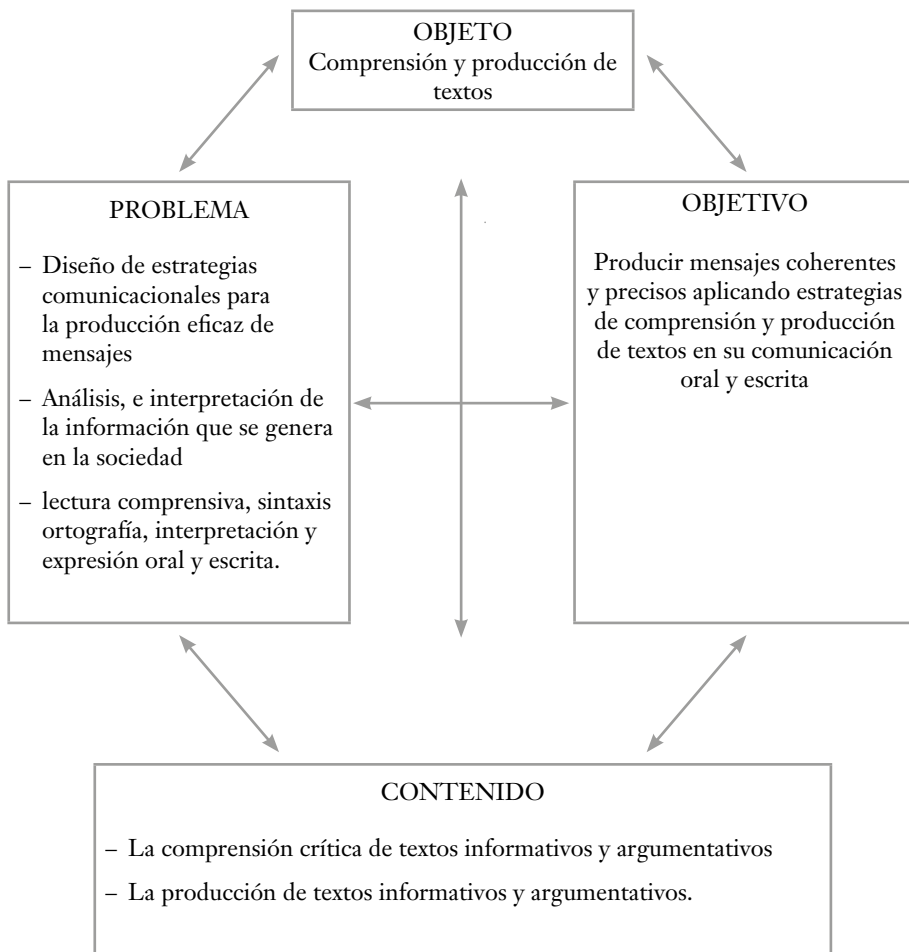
OBJETO
Comprensión y producción de textos

PROBLEMA

– Diseño de estrategias comunicacionales para la producción eficaz de mensajes

– Análisis, e interpretación de la información que se genera en la sociedad

– lectura comprensiva, sintaxis ortografía, interpretación y expresión oral y escrita.

OBJETIVO

Producir mensajes coherentes y precisos aplicando estrategias de comprensión y producción de textos en su comunicación oral y escrita

CONTENIDO

– La comprensión crítica de textos informativos y argumentativos

– La producción de textos informativos y argumentativos.